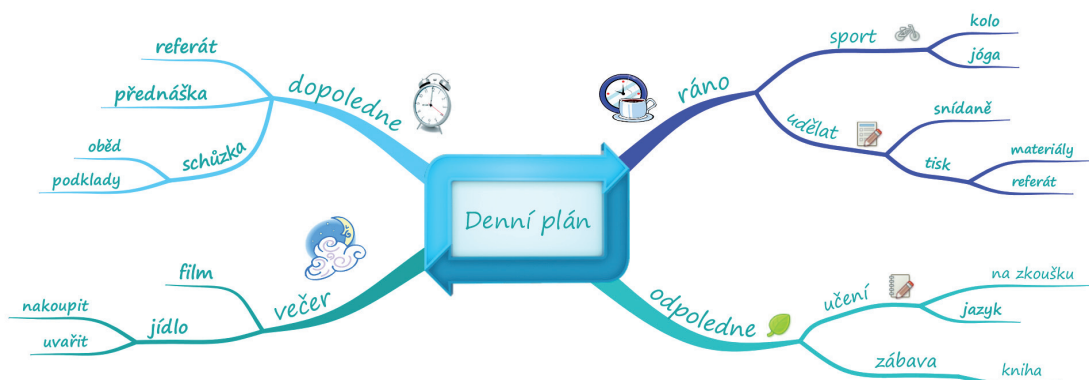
Denní plán

dopoledne
referát
přednáška
schůzka
oběd
podklady

ráno
sport
kolo
jóga
udělat
snídaně
tisk
materiály
referát

večer
film
jídlo
nakoupit
uvařit

odpoledne
učení
na zkoušku
jazyk
zábava
kniha